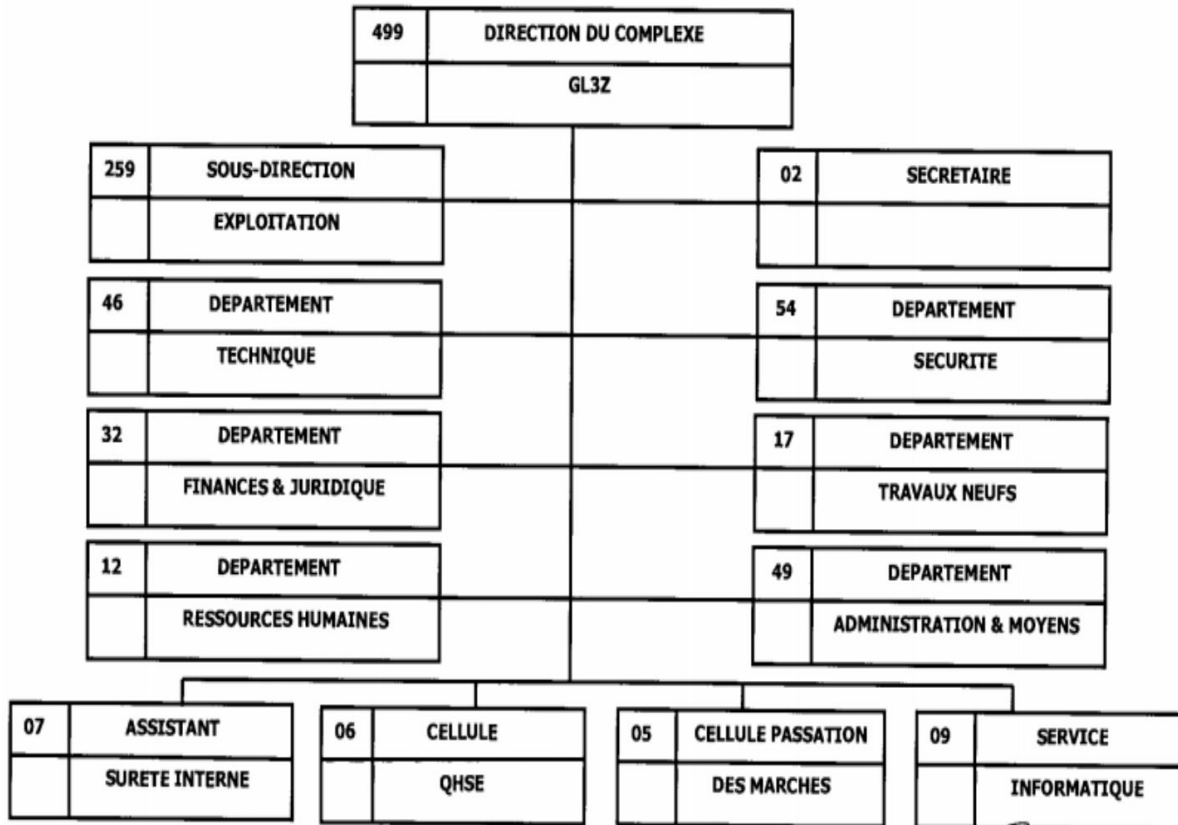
499 DIRECTION DU COMPLEXE
GL3Z

259 SOUS-DIRECTION
EXPLOITATION

02 SECRETAIRE

46 DEPARTEMENT
TECHNIQUE

54 DEPARTEMENT
SECURITE

32 DEPARTEMENT
FINANCES & JURIDIQUE

17 DEPARTEMENT
TRAVAUX NEUFS

12 DEPARTEMENT
RESSOURCES HUMAINES

49 DEPARTEMENT
ADMINISTRATION & MOYENS

07 ASSISTANT
SURETE INTERNE

06 CELLULE
QHSE

05 CELLULE PASSATION
DES MARCHES

09 SERVICE
INFORMATIQUE